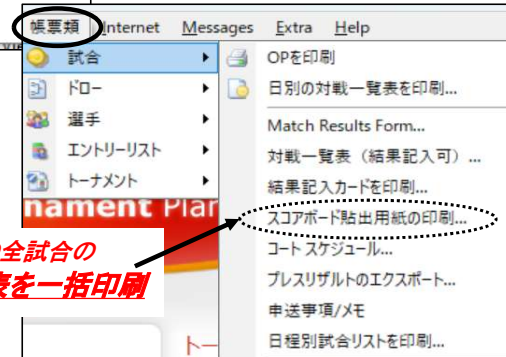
帳票類 Internet Messages Extra Help

試合
ドロー
選手
エントリーリスト
トーナメント

OPを印刷
日別の対戦一覧表を印刷...
Match Results Form...
対戦一覧表（結果記入可）...
結果記入カードを印刷...
スコアボード貼出用紙の印刷...
コート スケジュール...
プレスリザルトのエクスポート...
申送事項/メモ
日程別試合リストを印刷...

nament Pla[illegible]

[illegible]全試合の
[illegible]表を一括印刷

ト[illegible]